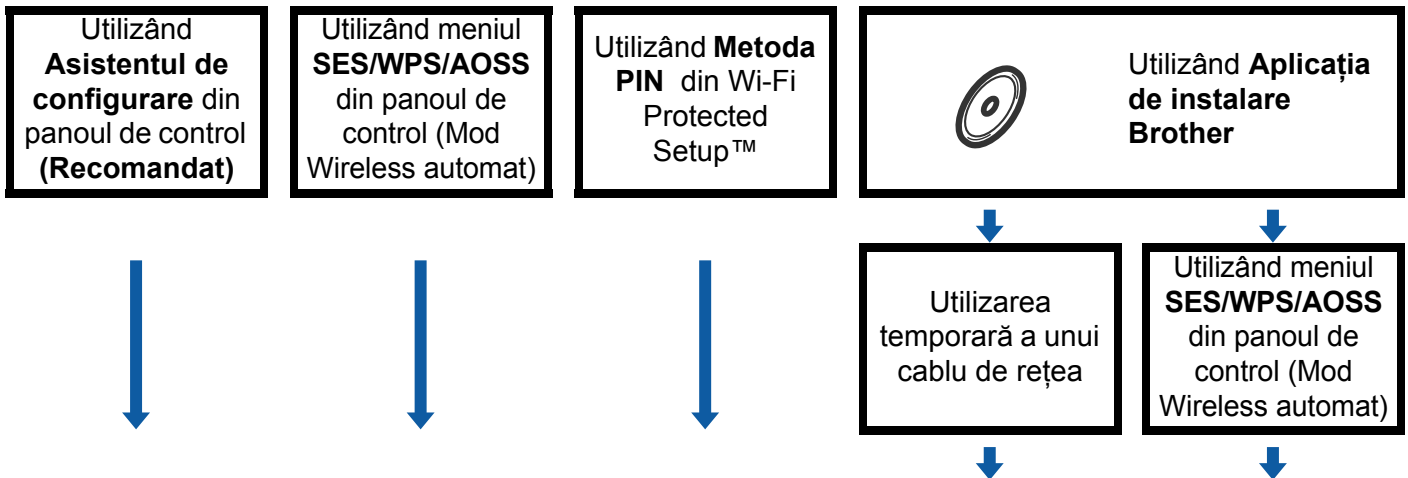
Utilizând **Asistentul de configurare** din panoul de control **(Recomandat)**

Utilizând meniul **SES/WPS/AOSS** din panoul de control (Mod Wireless automat)

Utilizând **Metoda PIN** din Wi-Fi Protected Setup™

Utilizând **Aplicația de instalare Brother**

Utilizarea temporară a unui cablu de rețea

Utilizând meniul **SES/WPS/AOSS** din panoul de control (Mod Wireless automat)